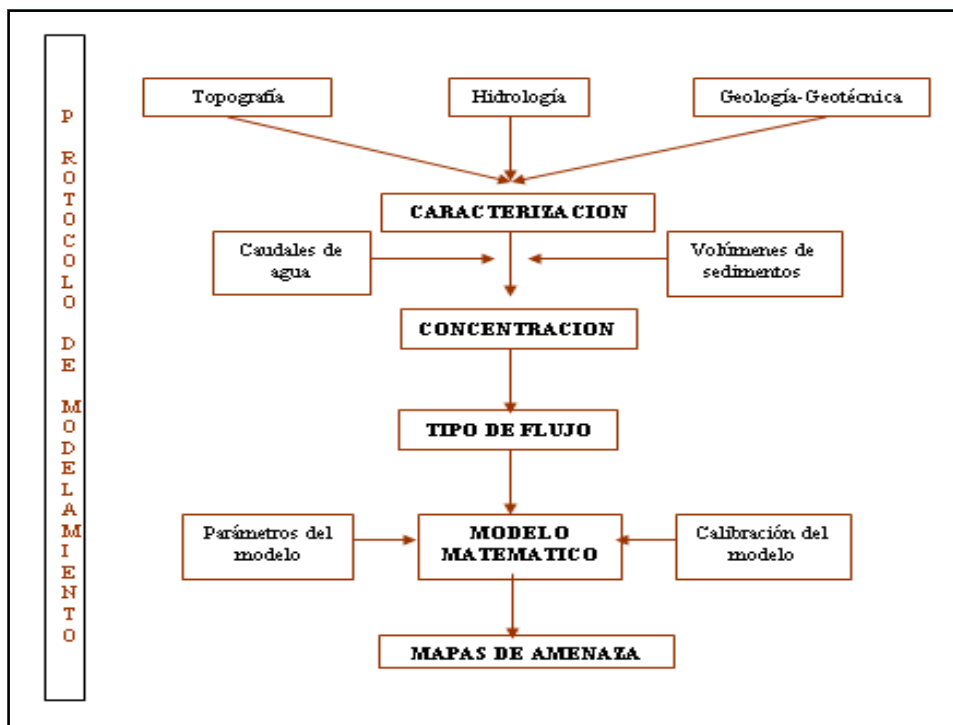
PROTOCOLO DE MODELAMIENTO

Topografía

Hidrología

Geología-Geotécnica

CARACTERIZACION

Caudales de agua

Volúmenes de sedimentos

CONCENTRACION

TIPO DE FLUJO

Parámetros del modelo

MODELO MATEMATICO

Calibración del modelo

MAPAS DE AMENAZA